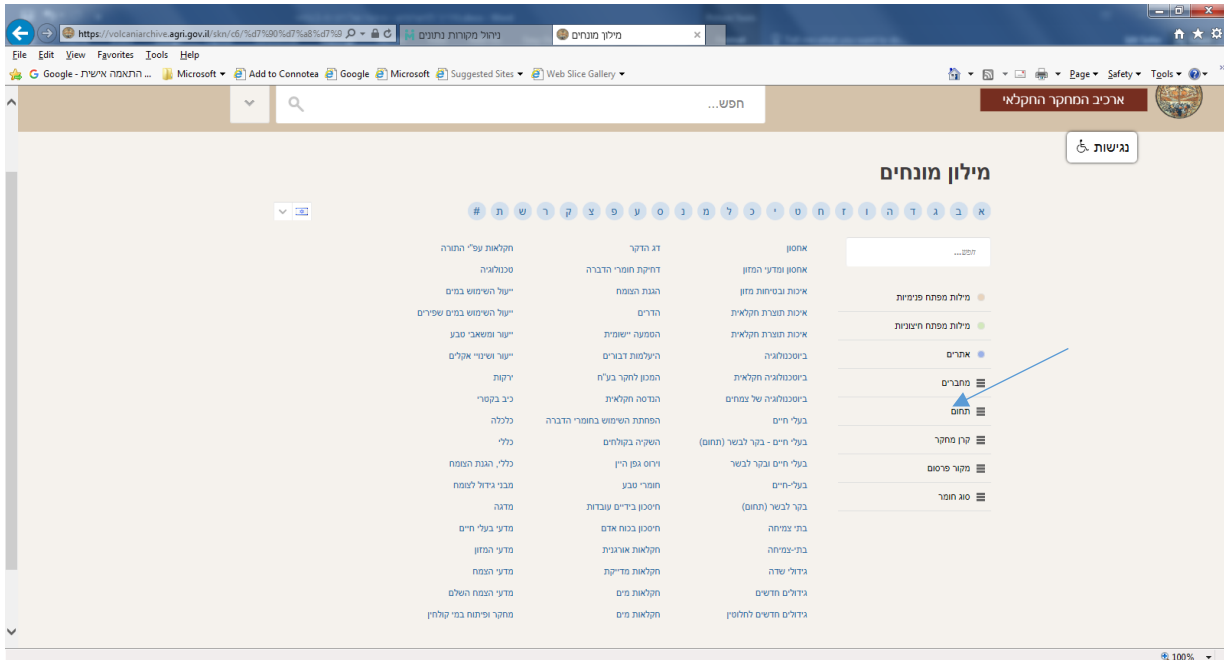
https://volcaniarchive.agri.gov.il/skn/c6/%d7%90%d7%a8%d7%9
ניהול מקורות נתונים
מילון מונחים

File Edit View Favorites Tools Help

Google - התאמה אישית ... Microsoft Add to Connotea Google Microsoft Suggested Sites Web Slice Gallery

Page Safety Tools

ארכיב המחקר החקלאי
חפש...
נגישות

מילון מונחים

א ב ג ד ה ו ז ח ט י כ ל מ נ ס ע פ צ ק ר ש ת #

חפש...

מילות מפתח פנימיות
מילות מפתח חיצוניות
אתרים
מחברים
תחום
קרן מחקר
מקור פרסום
סוג חומר

אחסון
אחסון ומדעי המזון
איכות ובטיחות מזון
איכות תוצרת חקלאית
איכות תוצרת חקלאית
ביוטכנולוגיה
ביוטכנולוגיה חקלאית
ביוטכנולוגיה של צמחים
בעלי חיים
בעלי חיים - בקר לבשר (תחום)
בעלי חיים ובקר לבשר
בעלי-חיים
בקר לבשר (תחום)
בתי צמיחה
בתי-צמיחה
גידולי שדה
גידולים חדשים
גידולים חדשים לחלוטין

דג הדקר
דחיקת חומרי הדברה
הגנת הצומח
הדרים
הטמעה יישומית
היעלמות דבורים
המכון לחקר בע"ח
הנדסה חקלאית
הפחתת השימוש בחומרי הדברה
השקיה בקולחים
וירוס גפן היין
חומרי טבע
חיסכון בידיים עובדות
חיסכון בכוח אדם
חקלאות אורגנית
חקלאות מדייקת
חקלאות מים
חקלאות מים

חקלאות עפ"י התורה
טכנולוגיה
ייעול השימוש במים
ייעול השימוש במים שפירים
ייעור ומשאבי טבע
ייעור ושינויי אקלים
ירקות
כיב בקטרי
כלכלה
כללי
כללי, הגנת הצומח
מבני גידול לצומח
מדגה
מדעי בעלי חיים
מדעי המזון
מדעי הצמח
מדעי הצמח השלם
מחקר ופיתוח במי קולחין

100%